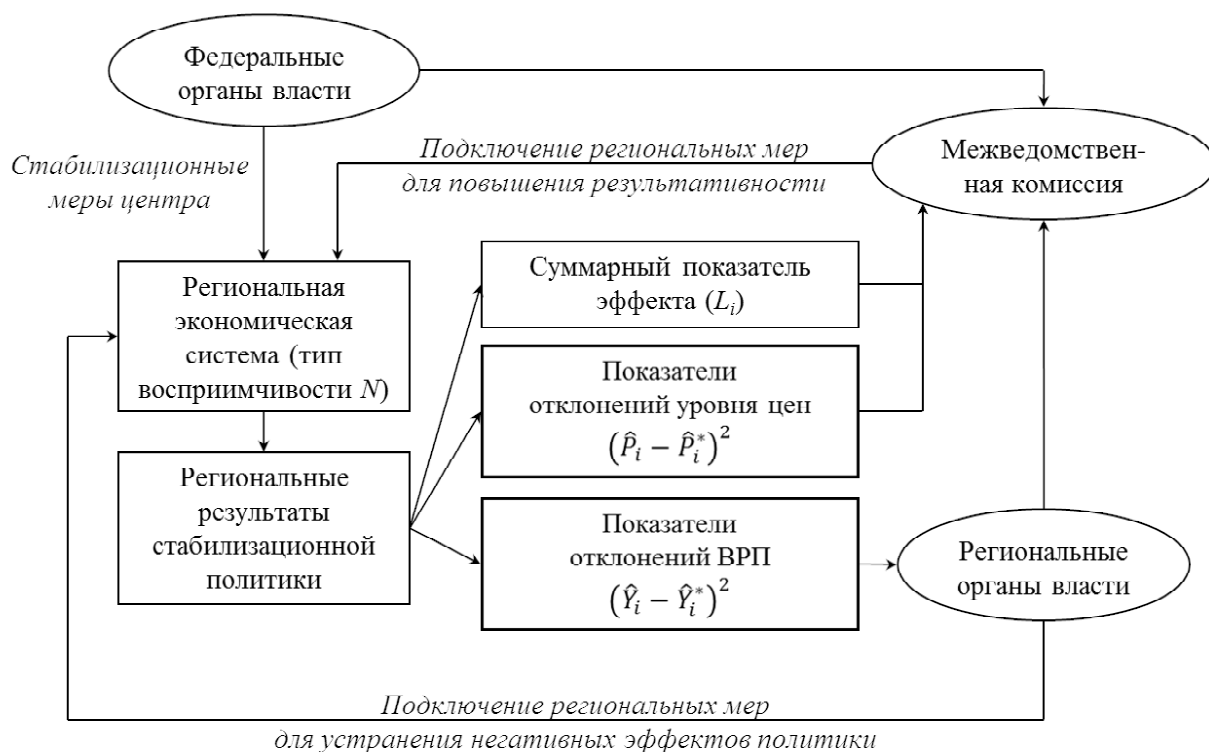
Федеральные органы власти

Стабилизационные меры центра

Подключение региональных мер для повышения результативности

Межведомственная комиссия

Региональная экономическая система (тип восприимчивости $N$)

Суммарный показатель эффекта ($L_i$)

Показатели отклонений уровня цен $\left(\hat{P}_i - \hat{P}_i^*\right)^2$

Региональные результаты стабилизационной политики

Показатели отклонений ВРП $\left(\hat{Y}_i - \hat{Y}_i^*\right)^2$

Региональные органы власти

Подключение региональных мер для устранения негативных эффектов политики